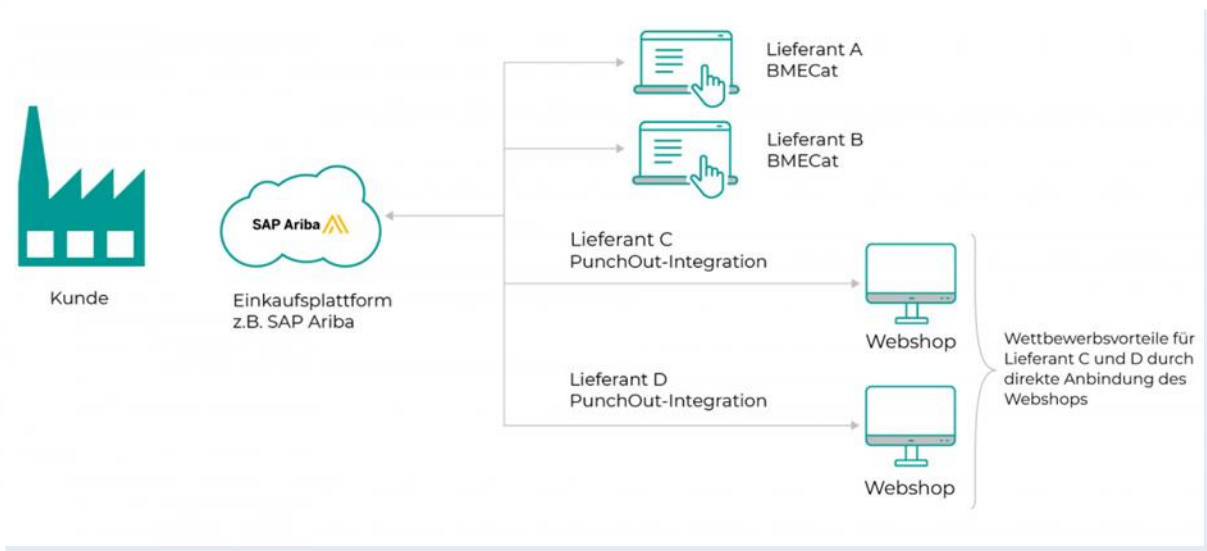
Kunde

SAP Ariba

Einkaufsplattform
z.B. SAP Ariba

Lieferant A
BMECat

Lieferant B
BMECat

Lieferant C
PunchOut-Integration

Webshop

Lieferant D
PunchOut-Integration

Webshop

Wettbewerbsvorteile für Lieferant C und D durch direkte Anbindung des Webshops